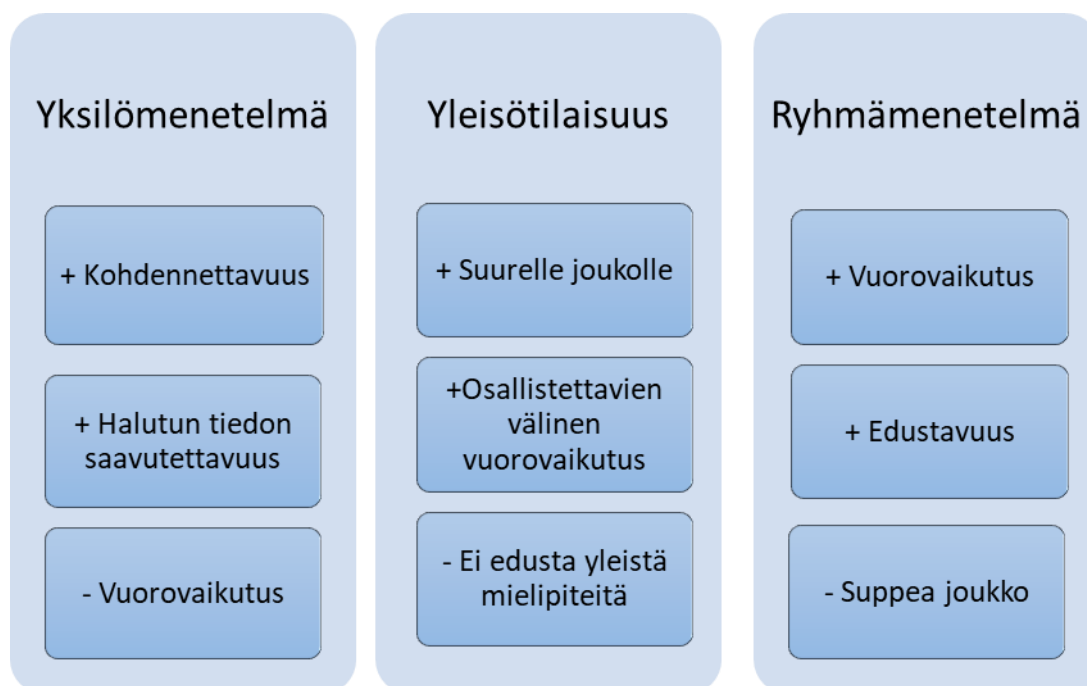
Yksilömenetelmä

+ Kohdennettavuus

+ Halutun tiedon saavutettavuus

- Vuorovaikutus

Yleisötilaisuus

+ Suurelle joukolle

+Osallistettavien välinen vuorovaikutus

- Ei edusta yleistä mielipiteitä

Ryhmämenetelmä

+ Vuorovaikutus

+ Edustavuus

- Suppea joukko